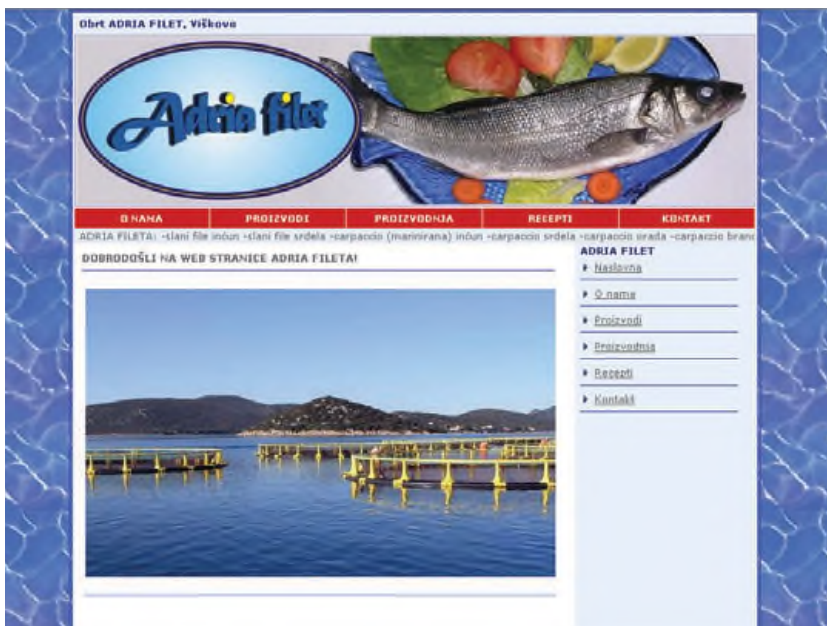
Obrt ADRIA FILET, Viškovo

Adria filet

O NAMA | PROIZVODI | PROIZVODNJA | RECEPTI | KONTAKT

ADRIA FILETA: -slani file inćun -slani file srdela -carpaccio (marinirana) inćun -carpaccio srdela -carpaccio orada -carpaccio branc

DOBRODOŠLI NA WEB STRANICE ADRIA FILETA!

ADRIA FILET
Naslovna
O nama
Proizvodi
Proizvodnja
Recepti
Kontakt